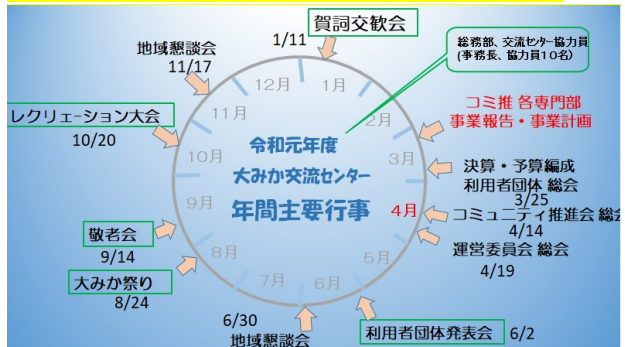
賀詞交歓会
1/11

地域懇談会
11/17

総務部、交流センター協力員
(事務長、協力員10名)

コミ推 各専門部
事業報告・事業計画

レクリェーション大会
10/20

12月
1月
11月
2月
10月
3月
9月
4月
8月
5月
7月
6月

令和元年度
大みか交流センター
年間主要行事

決算・予算編成
利用者団体 総会
3/25

コミュニティ推進会 総会
4/14

運営委員会 総会
4/19

敬老会
9/14

大みか祭り
8/24

6/30
地域懇談会

利用者団体発表会
6/2